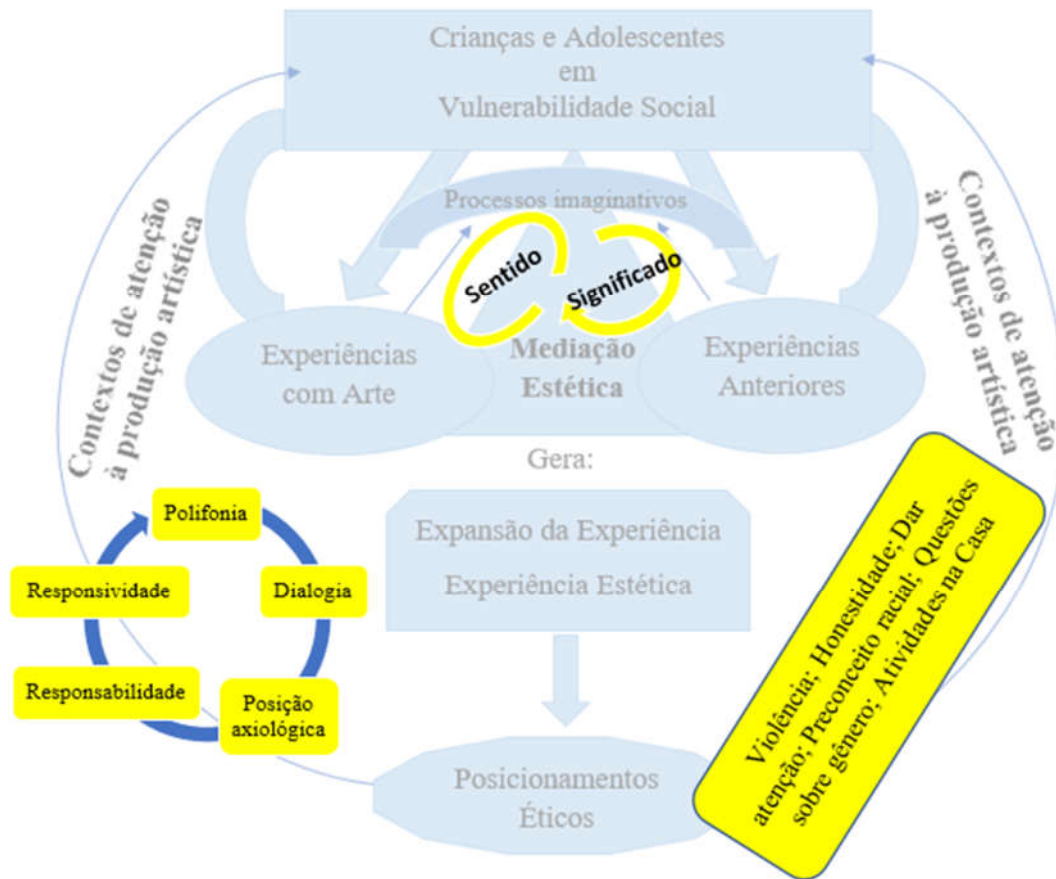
Crianças e Adolescentes em Vulnerabilidade Social

Contextos de atenção à produção artística

Contextos de atenção à produção artística

Processos imaginativos

Sentido

Significado

Experiências com Arte

Mediação Estética

Experiências Anteriores

Gera:

Expansão da Experiência

Experiência Estética

Posicionamentos Éticos

Polifonia

Dialogia

Posição axiológica

Responsabilidade

Responsividade

Violência; Honestidade; Dar atenção; Preconceito racial; Questões sobre gênero; Atividades na Casa